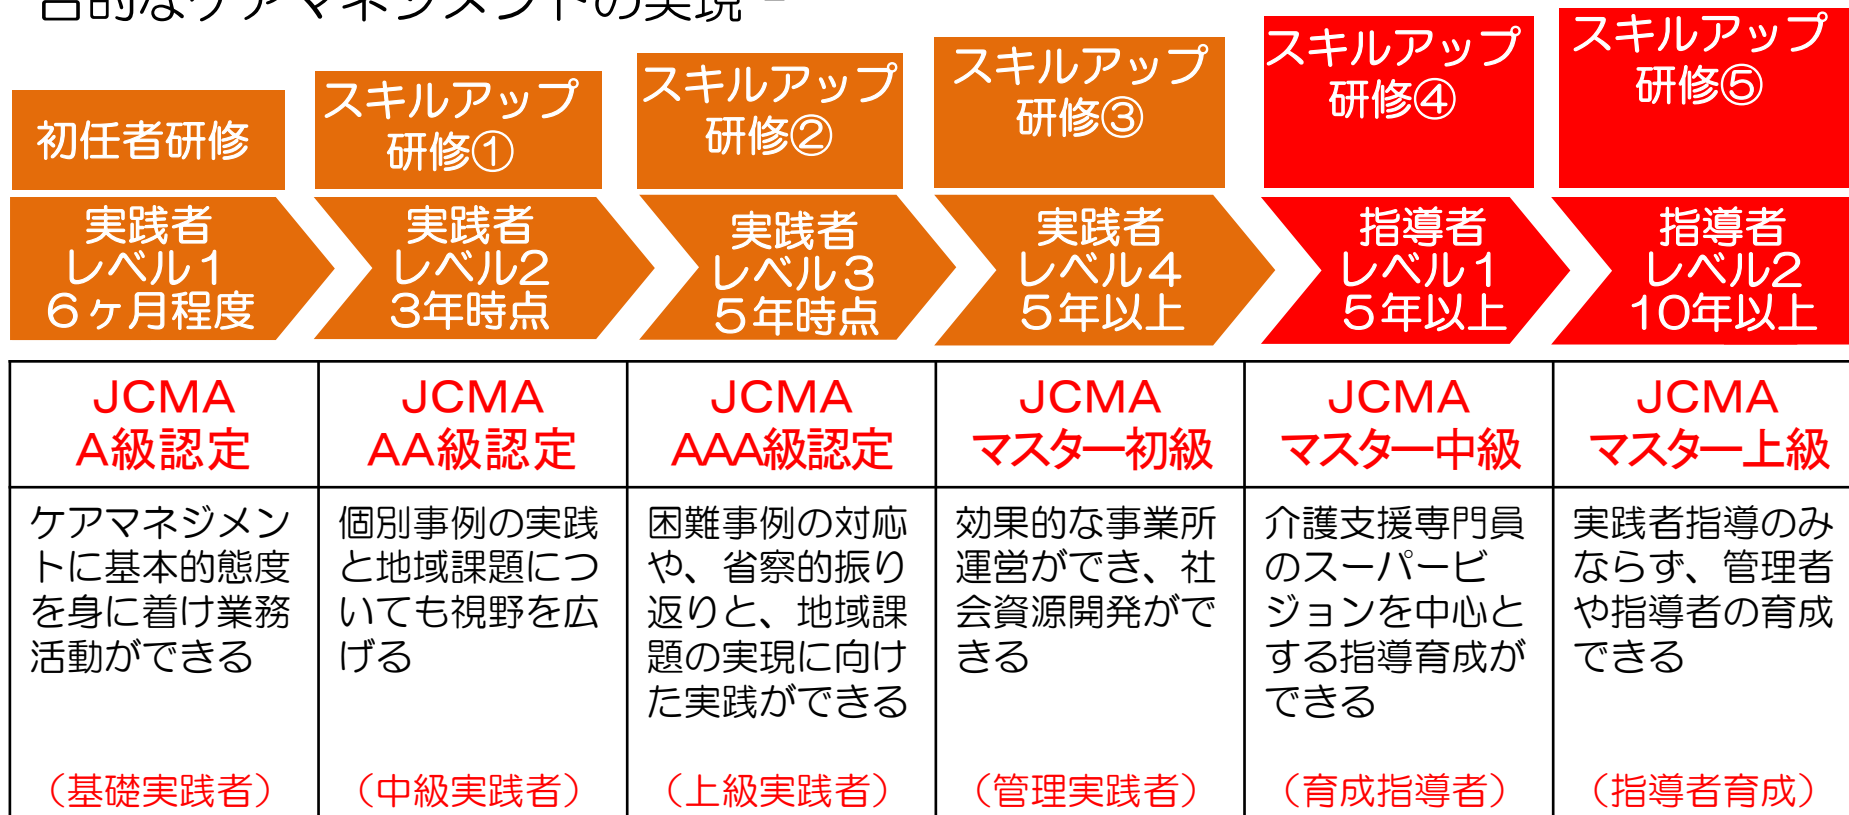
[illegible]的なケアマネジメントの実現 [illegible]

初任者研修

スキルアップ研修①

スキルアップ研修②

スキルアップ研修③

スキルアップ研修④

スキルアップ研修⑤

実践者レベル1 6ヶ月程度

実践者レベル2 3年時点

実践者レベル3 5年時点

実践者レベル4 5年以上

指導者レベル1 5年以上

指導者レベル2 10年以上

| JCMA A級認定 | JCMA AA級認定 | JCMA AAA級認定 | JCMA マスター初級 | JCMA マスター中級 | JCMA マスター上級 |
|---|---|---|---|---|---|
| ケアマネジメントに基本的態度を身に着け業務活動ができる (基礎実践者) | 個別事例の実践と地域課題についても視野を広げる (中級実践者) | 困難事例の対応や、省察的振り返りと、地域課題の実現に向けた実践ができる (上級実践者) | 効果的な事業所運営ができ、社会資源開発ができる (管理実践者) | 介護支援専門員のスーパービジョンを中心とする指導育成ができる (育成指導者) | 実践者指導のみならず、管理者や指導者の育成できる (指導者育成) |